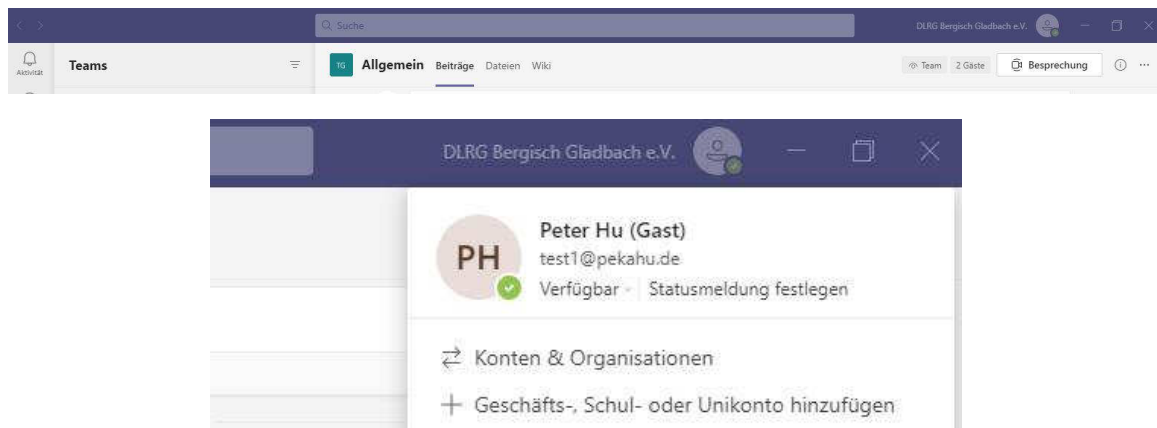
Suche

DLRG Bergisch Gladbach e.V.

Aktivität

Teams

TG Allgemein Beiträge Dateien Wiki

Team 2 Gäste Besprechung

DLRG Bergisch Gladbach e.V.

PH

Peter Hu (Gast)
test1@pekahu.de
Verfügbar | Statusmeldung festlegen

Konten & Organisationen

Geschäfts-, Schul- oder Unikonto hinzufügen